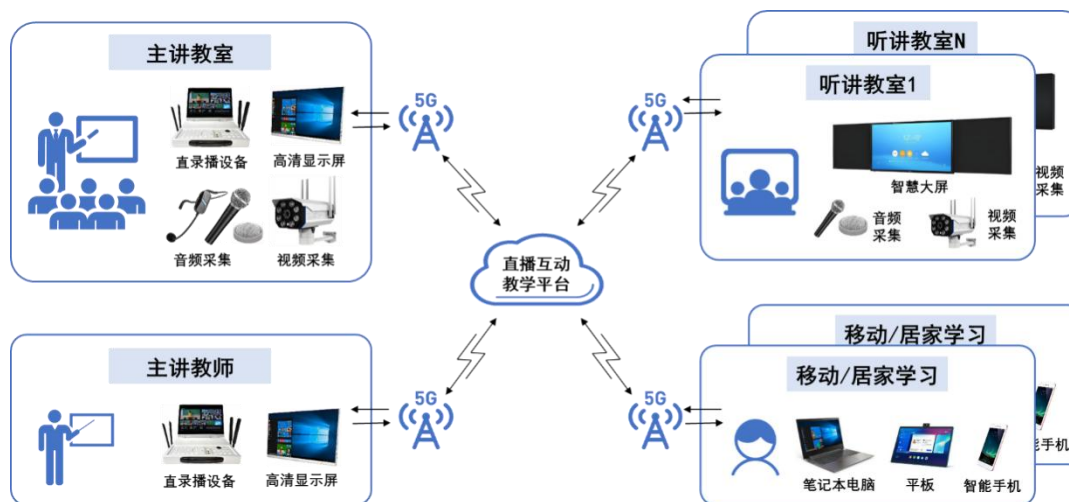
主讲教室

直录播设备

高清显示屏

音频采集

视频采集

5G

听讲教室N

听讲教室1

5G

智慧大屏

视频采集

音频采集

视频采集

直播互动教学平台

主讲教师

5G

直录播设备

高清显示屏

移动/居家学习

移动/居家学习

5G

笔记本电脑

平板

智能手机

能手机